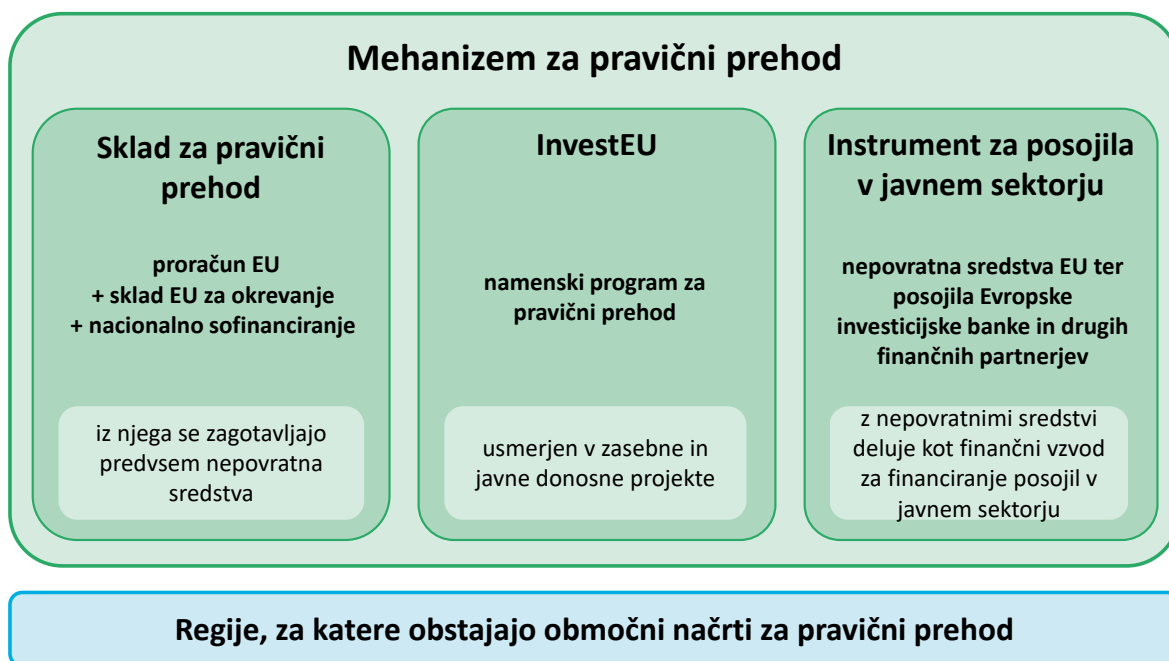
Mehanizem za pravični prehod

Sklad za pravični prehod

proračun EU
+ sklad EU za okrevanje
+ nacionalno sofinanciranje

iz njega se zagotavljajo predvsem nepovratna sredstva

InvestEU

namenski program za pravični prehod

usmerjen v zasebne in javne donosne projekte

Instrument za posojila v javnem sektorju

nepovratna sredstva EU ter posojila Evropske investicijske banke in drugih finančnih partnerjev

z nepovratnimi sredstvi deluje kot finančni vzvod za financiranje posojil v javnem sektorju

Regije, za katere obstajajo območni načrti za pravični prehod